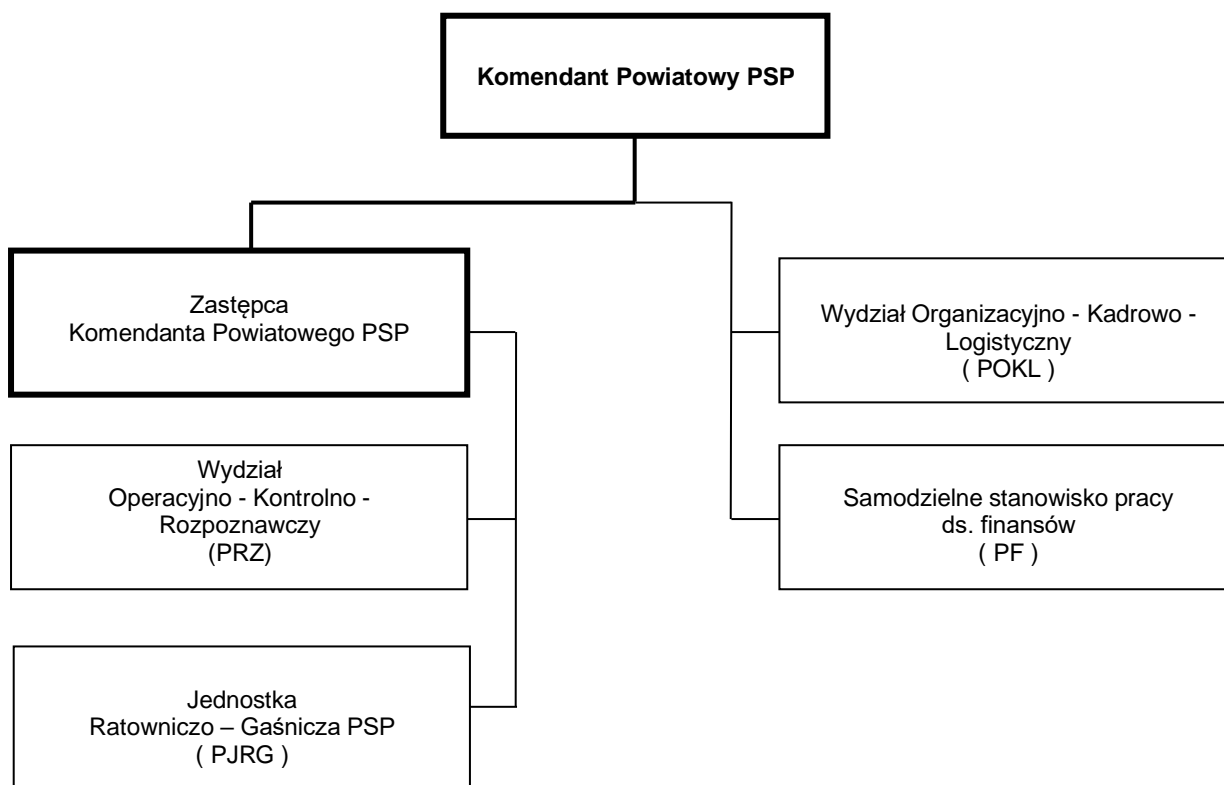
Komendant Powiatowy PSP

Zastępca
Komendanta Powiatowego PSP

Wydział Organizacyjno - Kadrowo - Logistyczny
( POKL )

Wydział
Operacyjno - Kontrolno - Rozpoznawczy
(PRZ)

Samodzielne stanowisko pracy
ds. finansów
( PF )

Jednostka
Ratowniczo – Gaśnicza PSP
( PJRG )